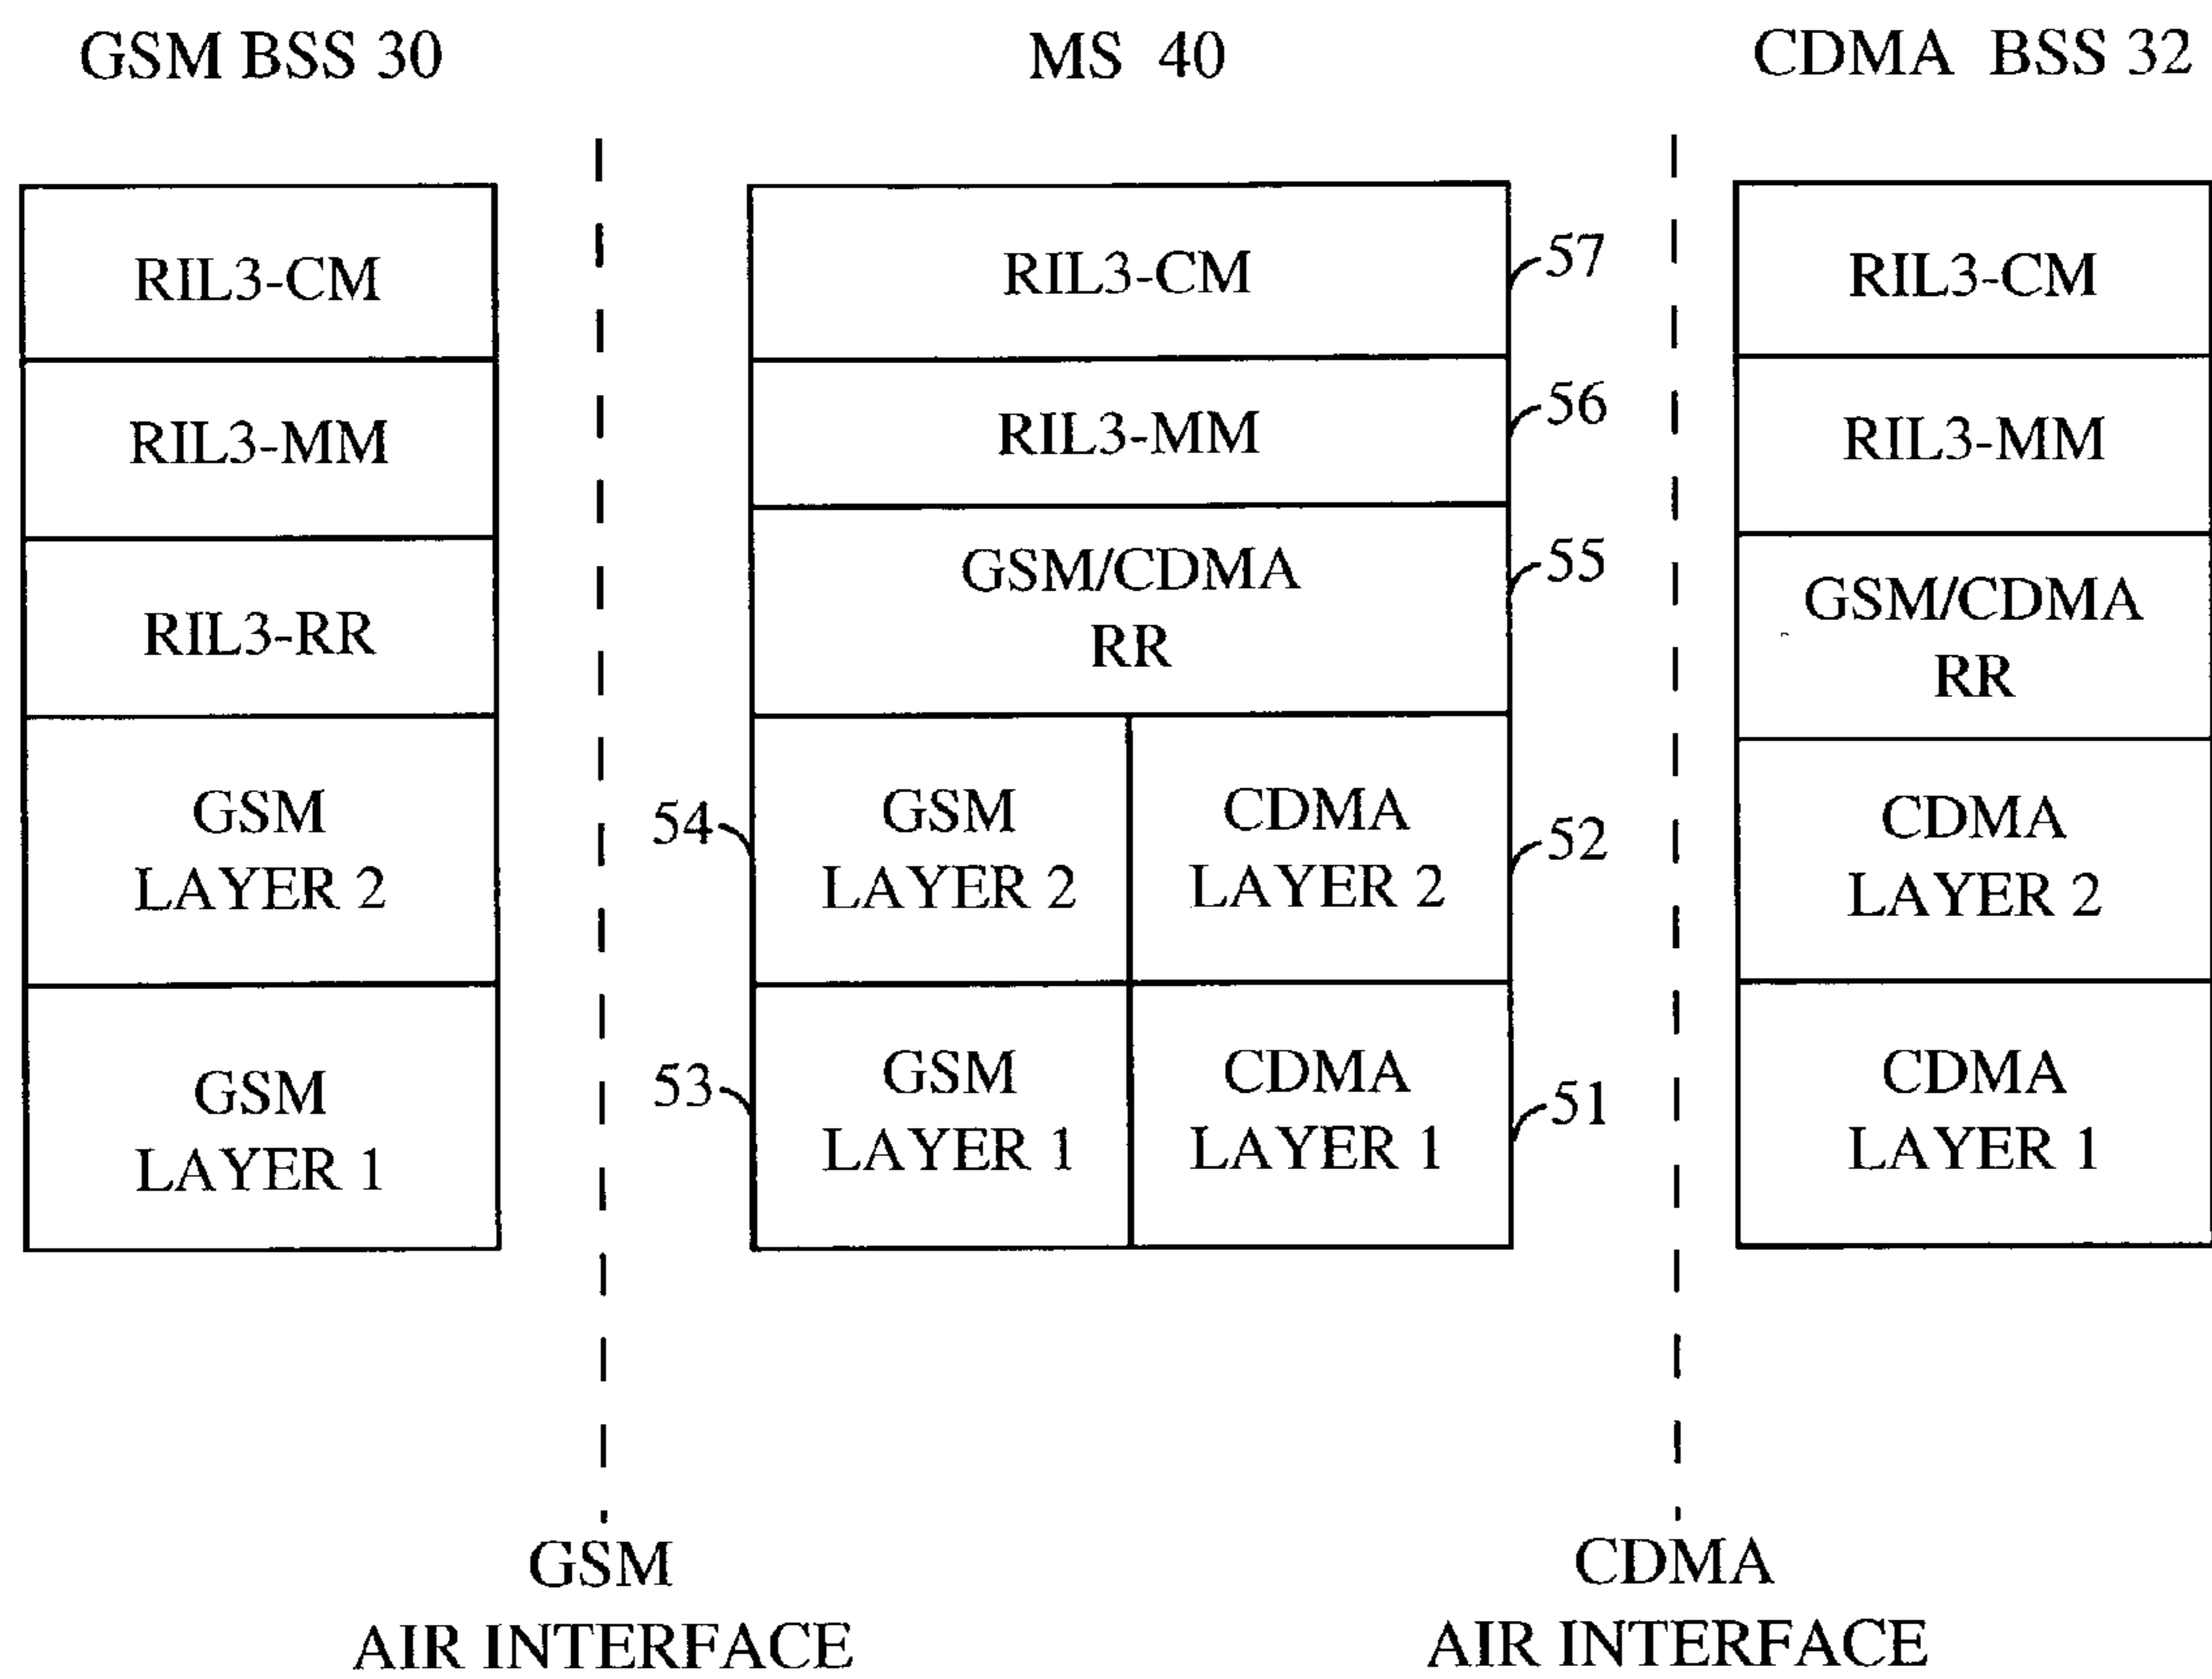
GSM BSS 30

MS 40

CDMA BSS 32

RIL3-CM

RIL3-MM

RIL3-RR

GSM LAYER 2

GSM LAYER 1

RIL3-CM

57

RIL3-MM

56

GSM/CDMA RR

55

54

GSM LAYER 2

CDMA LAYER 2

52

53

GSM LAYER 1

CDMA LAYER 1

51

RIL3-CM

RIL3-MM

GSM/CDMA RR

CDMA LAYER 2

CDMA LAYER 1

GSM AIR INTERFACE

CDMA AIR INTERFACE